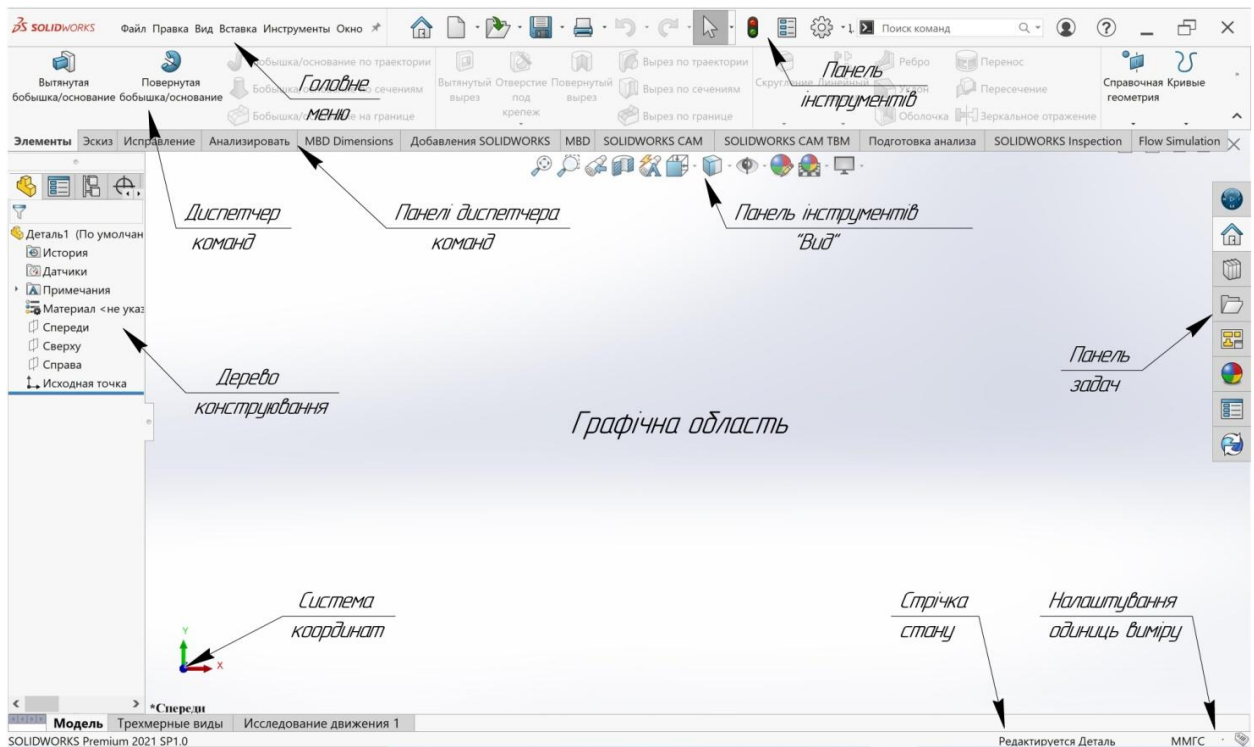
SOLIDWORKS Файл Правка Вид Вставка Инструменты Окно

Поиск команд

Вытянутая бобышка/основание
Повернутая бобышка/основание
Бобышка/основание по траектории
Бобышка/основание по сечениям
Бобышка/основание на границе
Вытянутый вырез
Отверстие под крепеж
Повернутый вырез
Вырез по траектории
Вырез по сечениям
Вырез по границе
Скругление
Линейный
Ребро
Уклон
Оболочка
Перенос
Пересечение
Зеркальное отражение
Справочная геометрия
Кривые

Головне меню

Панель інструментів

Элементы Эскиз Исправление Анализировать MBD Dimensions Добавления SOLIDWORKS MBD SOLIDWORKS CAM SOLIDWORKS CAM TBM Подготовка анализа SOLIDWORKS Inspection Flow Simulation

Диспетчер команд

Панелі диспетчера команд

Панель інструментів "Вид"

Деталь1 (По умолчан
История
Датчики
Примечания
Материал <не указ
Спереди
Сверху
Справа
Исходная точка

Дерево конструювання

Графічна область

Панель задач

Система координат

Стрічка стану

Налаштування одиниць виміру

*Спереди

Модель Трехмерные виды Исследование движения 1

SOLIDWORKS Premium 2021 SP1.0

Редактируется Деталь

ММГС